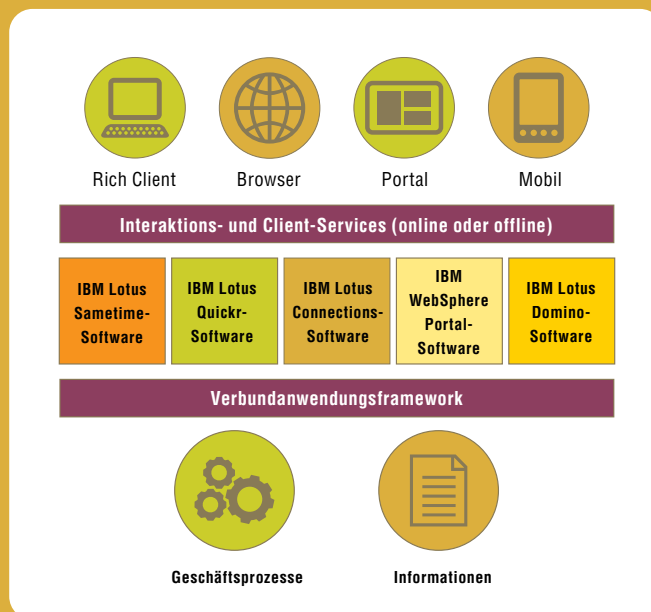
Rich Client

Browser

Portal

Mobil

Interaktions- und Client-Services (online oder offline)

| IBM Lotus Sametime-Software | IBM Lotus Quickr-Software | IBM Lotus Connections-Software | IBM WebSphere Portal-Software | IBM Lotus Domino-Software |
|---|---|---|---|---|

Verbundanwendungsframework

Geschäftsprozesse

Informationen